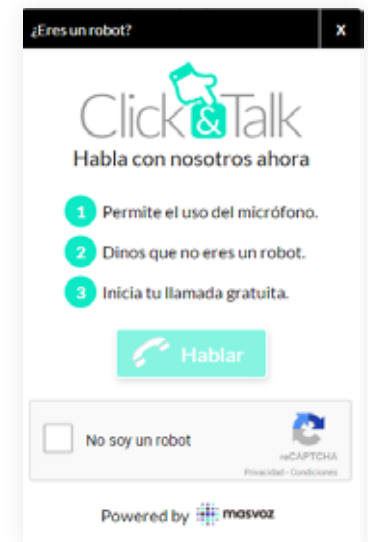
¿Eres un robot?
x

Click&Talk
Habla con nosotros ahora

1 Permite el uso del micrófono.
2 Dinos que no eres un robot.
3 Inicia tu llamada gratuita.

Hablar

No soy un robot
reCAPTCHA
Privacidad - Condiciones

Powered by masvoz